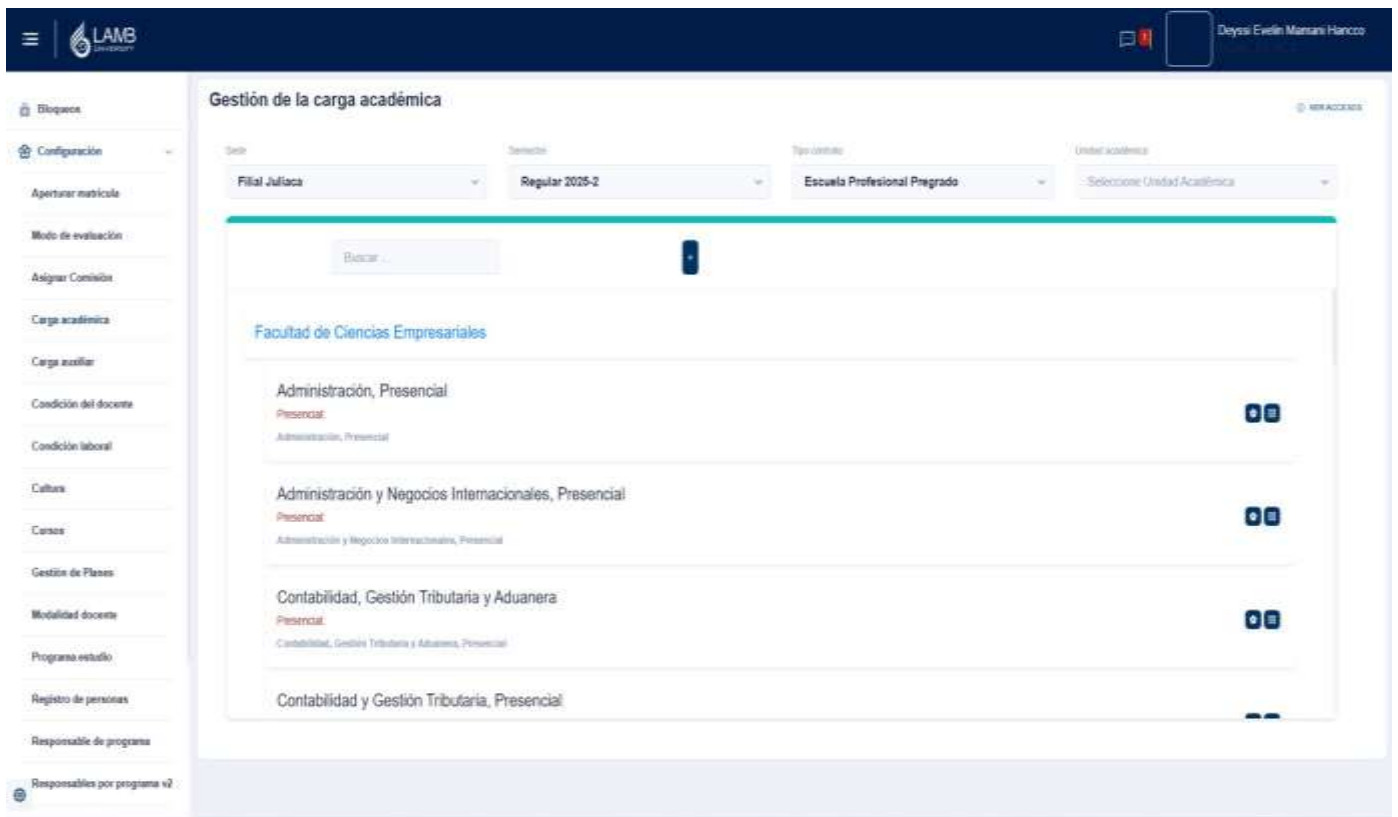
LAMB UNIVERSITY

Deyssi Evelin Mamani Hancco

Bloqueos

Configuración

Aperturar matrícula

Modo de evaluación

Asignar Comisión

Carga académica

Carga auxiliar

Condición del docente

Condición laboral

Cultura

Cursos

Gestión de Planes

Modalidad docente

Programa estudio

Registro de personas

Responsable de programa

Responsables por programa v2

Gestión de la carga académica

VER ACCESOS

Sede
Filial Juliaca

Semestre
Regular 2025-2

Tipo contrato
Escuela Profesional Pregrado

Unidad académica
Seleccione Unidad Académica

Buscar ...

Facultad de Ciencias Empresariales

Administración, Presencial
Presencial
Administración, Presencial

Administración y Negocios Internacionales, Presencial
Presencial
Administración y Negocios Internacionales, Presencial

Contabilidad, Gestión Tributaria y Aduanera
Presencial
Contabilidad, Gestión Tributaria y Aduanera, Presencial

Contabilidad y Gestión Tributaria, Presencial